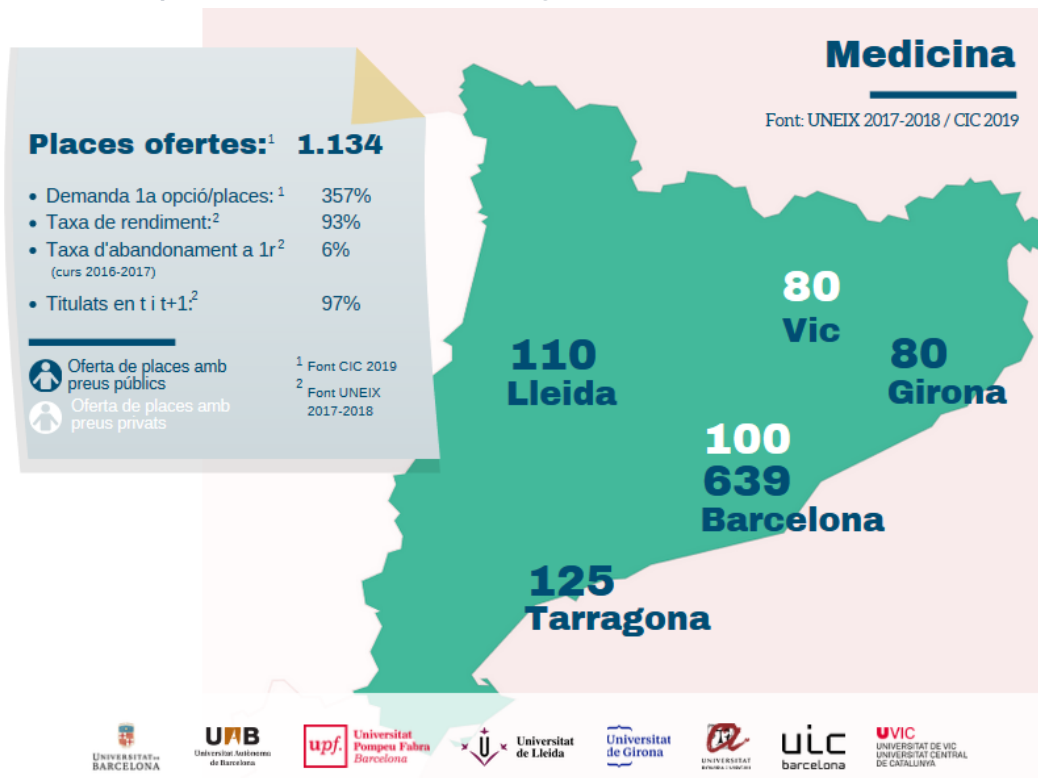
Medicina

Font: UNEIX 2017-2018 / CIC 2019

Places ofertes:$^1$ 1.134

• Demanda 1a opció/places: $^1$ 357%
• Taxa de rendiment:$^2$ 93%
• Taxa d'abandonament a 1r$^2$ 6%
(curs 2016-2017)
• Titulats en t i t+1:$^2$ 97%

Oferta de places amb preus públics
Oferta de places amb preus privats

$^1$ Font CIC 2019
$^2$ Font UNEIX 2017-2018

80
Vic

110
Lleida

80
Girona

100
639
Barcelona

125
Tarragona

UNIVERSITAT DE BARCELONA
UAB Universitat Autònoma de Barcelona
upf. Universitat Pompeu Fabra Barcelona
Universitat de Lleida
Universitat de Girona
UNIVERSITAT ROVIRA I VIRGILI
uic barcelona
UVIC UNIVERSITAT DE VIC UNIVERSITAT CENTRAL DE CATALUNYA